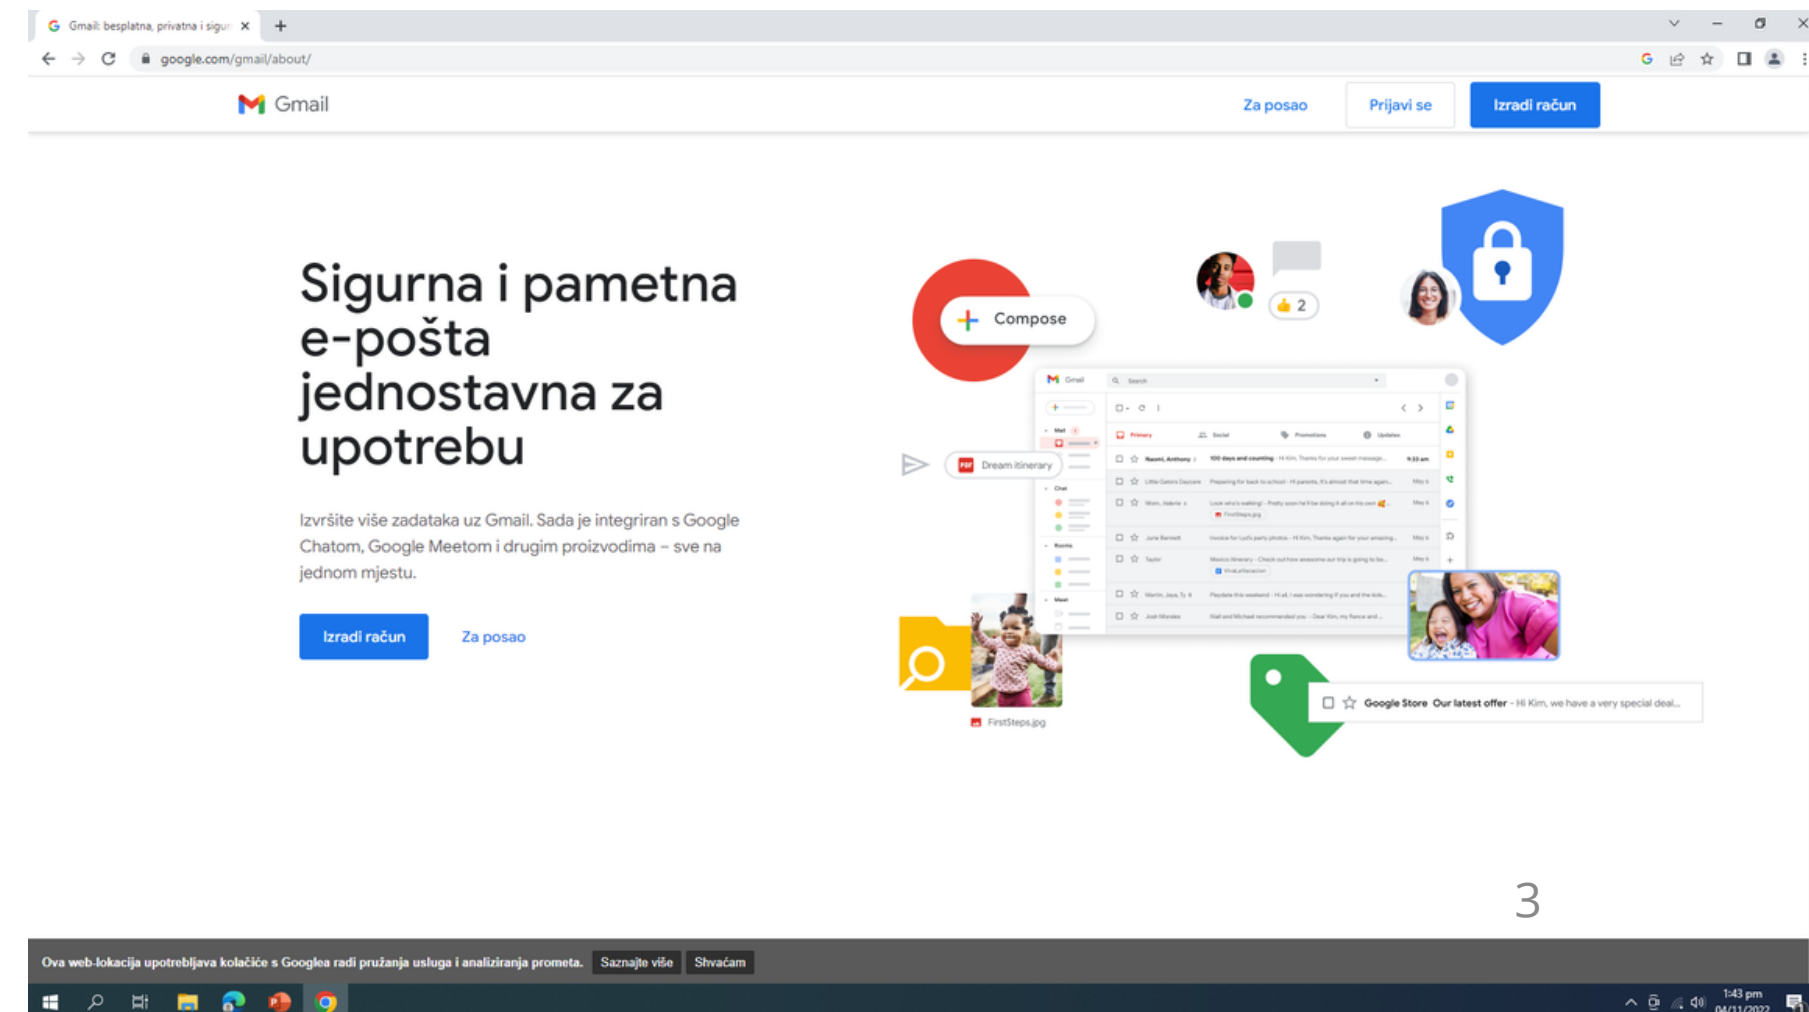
Gmail: besplatna, privatna i sigur ×

google.com/gmail/about/

Gmail

Za posao

Prijavi se

Izradi račun

Sigurna i pametna e-pošta jednostavna za upotrebu

Izvršite više zadataka uz Gmail. Sada je integriran s Google Chatom, Google Meetom i drugim proizvodima – sve na jednom mjestu.

Izradi račun

Za posao

Compose

2

Dream itinerary

FirstSteps.jpg

Google Store Our latest offer - Hi Kim, we have a very special deal...

3

Ova web-lokacija upotrebljava kolačiće s Googlea radi pružanja usluga i analiziranja prometa.

Saznajte više

Shvaćam

1:43 pm
04/11/2022